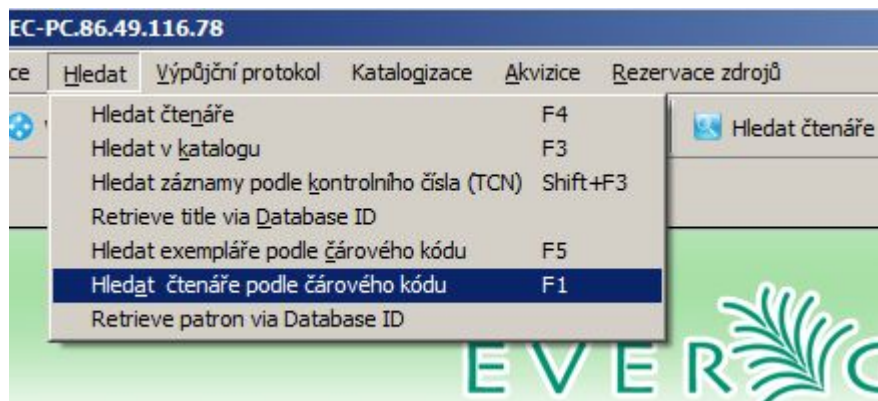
EC-PC.86.49.116.78

ce Hledat Výpůjční protokol Katalogizace Akvizice Rezervace zdrojů

Hledat čtenáře F4
Hledat v katalogu F3
Hledat záznamy podle kontrolního čísla (TCN) Shift+F3
Retrieve title via Database ID
Hledat exempláře podle čárového kódu F5
Hledat čtenáře podle čárového kódu F1
Retrieve patron via Database ID

Hledat čtenáře

EVER